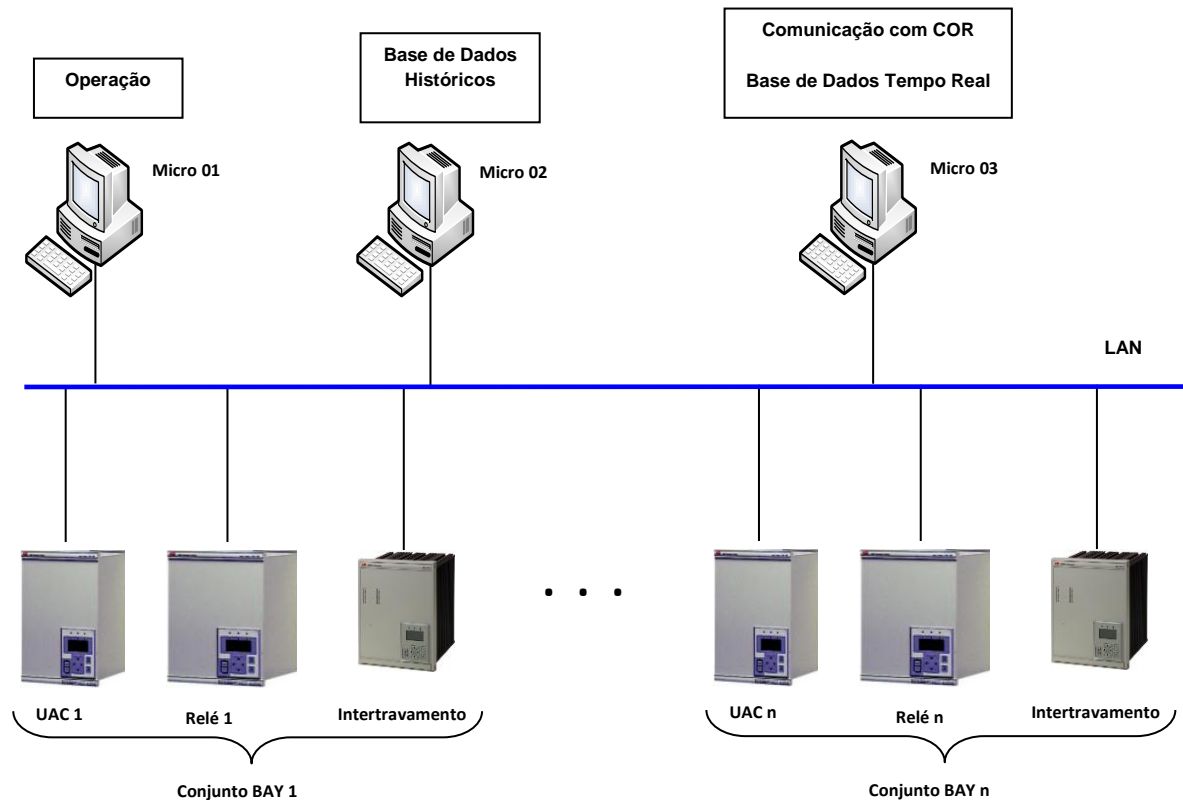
Operação

Base de Dados Históricos

Comunicação com COR

Base de Dados Tempo Real

Micro 01

Micro 02

Micro 03

LAN

. . .

UAC 1

Relé 1

Intertravamento

UAC n

Relé n

Intertravamento

Conjunto BAY 1

Conjunto BAY n